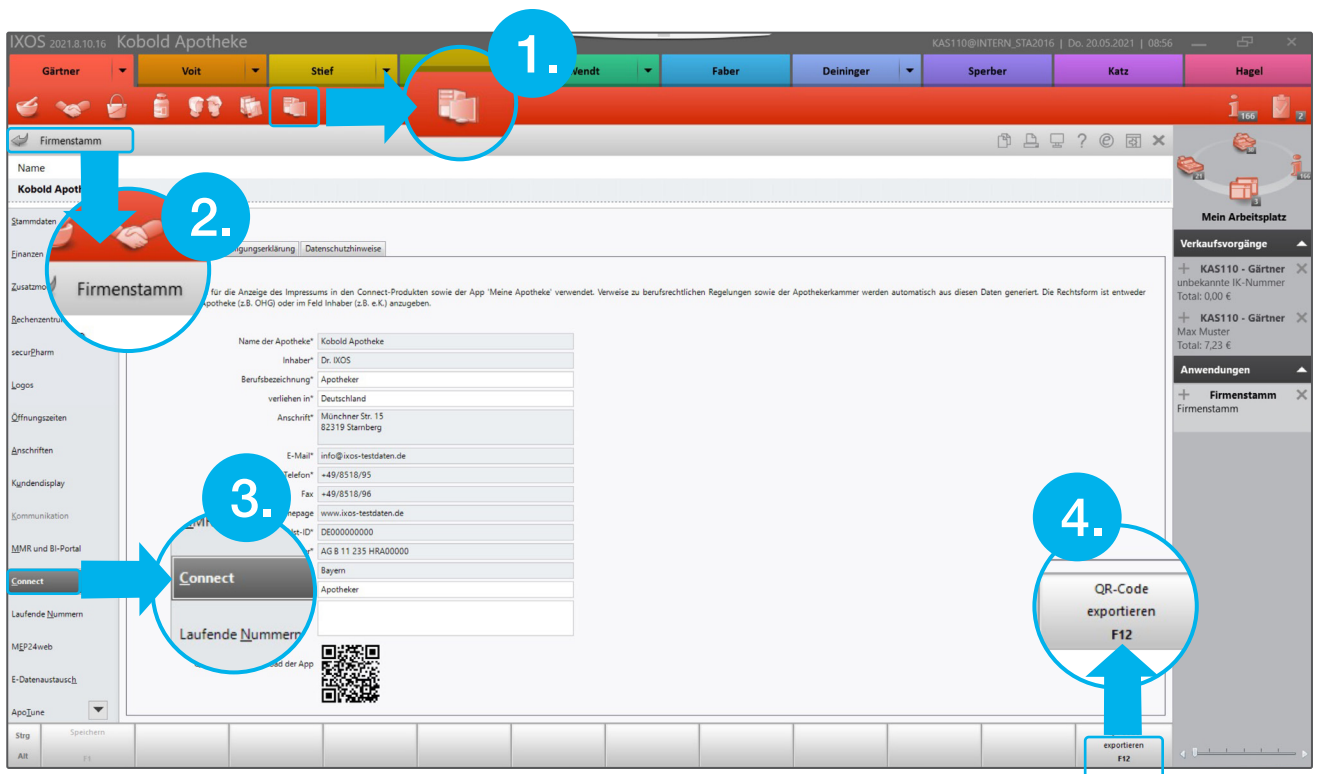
IXOS 2021.8.10.16 Kobold Apotheke

KAS110@INTERN_STA2016 | Do. 20.05.2021 | 08:56

Gärtner | Voit | Stief | Wendt | Faber | Deininger | Sperber | Katz | Hagel

1.

166

2

Firmenstamm

Name

Kobold Apoth

2.

Firmenstamm

Stammdaten

Finanzen

Zusatzmo

Rechenzentru

securPharm

Logos

Öffnungszeiten

Anschriften

Kundendisplay

Kommunikation

MMR und BI-Portal

Connect

Laufende Nummern

MEP24web

E-Datenaustausch

ApoTune

igungserklärung | Datenschutzhinweise

für die Anzeige des Impressums in den Connect-Produkten sowie der App 'Meine Apotheke' verwendet. Verweise zu berufsrechtlichen Regelungen sowie der Apothekerkammer werden automatisch aus diesen Daten generiert. Die Rechtsform ist entweder Apotheke (z.B. OHG) oder im Feld Inhaber (z.B. e.K.) anzugeben.

Name der Apotheke* Kobold Apotheke

Inhaber* Dr. IXOS

Berufsbezeichnung* Apotheker

verliehen in* Deutschland

Anschrift* Münchner Str. 15
82319 Starnberg

E-Mail* info@ixos-testdaten.de

Telefon* +49/8518/95

Fax +49/8518/96

mepage www.ixos-testdaten.de

st-ID* DE000000000

* AG B 11 235 HRA00000

Bayern

Apotheker

ad der App

3.

Connect

Laufende Nummern

4.

QR-Code exportieren F12

Mein Arbeitsplatz

Verkaufsvorgänge

KAS110 - Gärtner
unbekannte IK-Nummer
Total: 0,00 €

KAS110 - Gärtner
Max Muster
Total: 7,23 €

Anwendungen

Firmenstamm
Firmenstamm

Strg
Alt

Speichern
F1

exportieren
F12